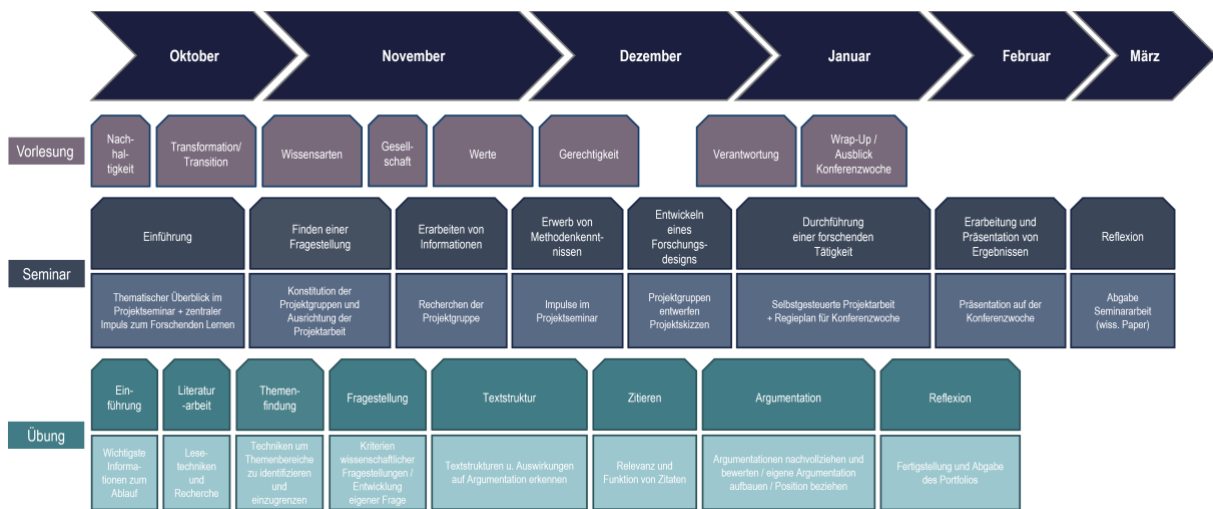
Oktober | November | Dezember | Januar | Februar | März

Vorlesung

Nachhaltigkeit

Transformation/ Transition

Wissensarten

Gesellschaft

Werte

Gerechtigkeit

Verantwortung

Wrap-Up / Ausblick Konferenzwoche

Seminar

Einführung

Thematischer Überblick im Projektseminar + zentraler Impuls zum Forschenden Lernen

Finden einer Fragestellung

Konstitution der Projektgruppen und Ausrichtung der Projektarbeit

Erarbeiten von Informationen

Recherchen der Projektgruppe

Erwerb von Methodenkenntnissen

Impulse im Projektseminar

Entwickeln eines Forschungsdesigns

Projektgruppen entwerfen Projektskizzen

Durchführung einer forschenden Tätigkeit

Selbstgesteuerte Projektarbeit + Regieplan für Konferenzwoche

Erarbeitung und Präsentation von Ergebnissen

Präsentation auf der Konferenzwoche

Reflexion

Abgabe Seminararbeit (wiss. Paper)

Übung

Einführung

Wichtigste Informationen zum Ablauf

Literatur-arbeit

Lesetechniken und Recherche

Themenfindung

Techniken um Themenbereiche zu identifizieren und einzugrenzen

Fragestellung

Kriterien wissenschaftlicher Fragestellungen / Entwicklung eigener Frage

Textstruktur

Textstrukturen u. Auswirkungen auf Argumentation erkennen

Zitieren

Relevanz und Funktion von Zitaten

Argumentation

Argumentationen nachvollziehen und bewerten / eigene Argumentation aufbauen / Position beziehen

Reflexion

Fertigstellung und Abgabe des Portfolios